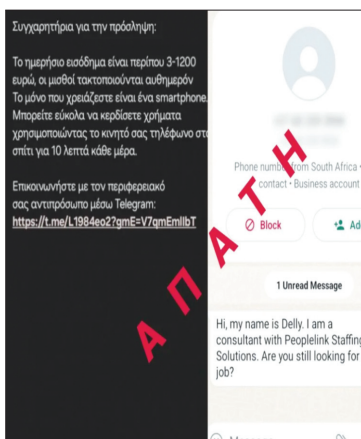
Συγχαρητήρια για την πρόσληψη:

Το ημερήσιο εισόδημα είναι περίπου 3-1200 ευρώ, οι μισθοί τακτοποιούνται αυθημερόν Το μόνο που χρειάζεστε είναι ένα smartphone. Μπορείτε εύκολα να κερδίσετε χρήματα χρησιμοποιώντας το κινητό σας τηλέφωνο στο σπίτι για 10 λεπτά κάθε μέρα.

Επικοινωνήστε με τον περιφερειακό σας αντιπρόσωπο μέσω Telegram: https://t.me/L1984eo2?gmE=V7gmEmlIbT

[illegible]

Phone number from South Africa • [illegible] contact • Business account

Block

Ad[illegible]

1 Unread Message

Hi, my name is Delly. I am a consultant with Peoplelink Staffing Solutions. Are you still looking for job?

Α Π Α Τ Η